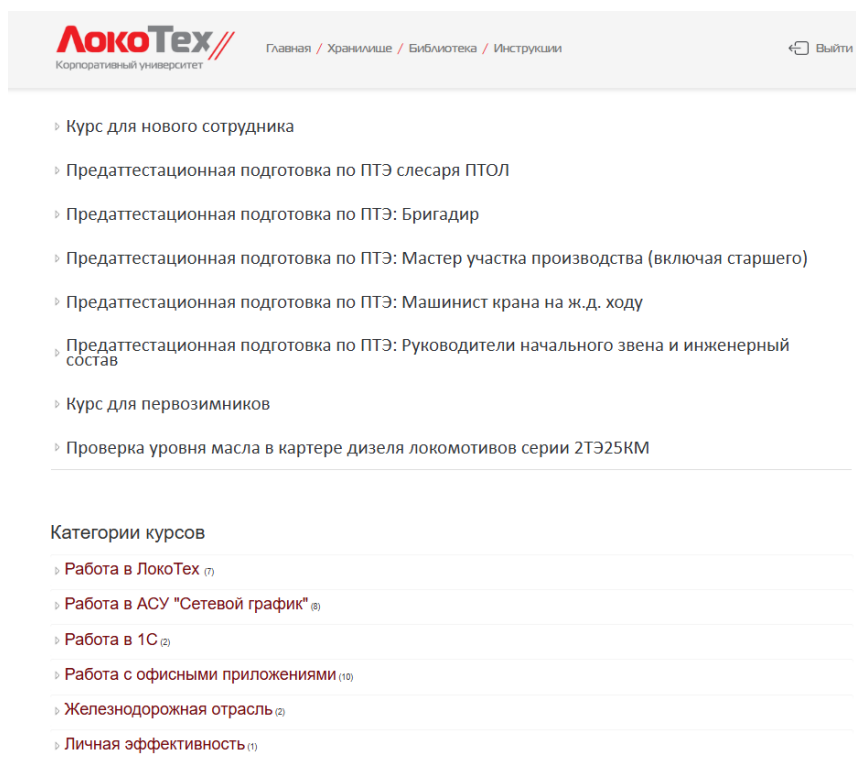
ЛокоТех
Корпоративный университет

Главная / Хранилище / Библиотека / Инструкции

Выйти

Курс для нового сотрудника

Предаттестационная подготовка по ПТЭ слесаря ПТОЛ

Предаттестационная подготовка по ПТЭ: Бригадир

Предаттестационная подготовка по ПТЭ: Мастер участка производства (включая старшего)

Предаттестационная подготовка по ПТЭ: Машинист крана на ж.д. ходу

Предаттестационная подготовка по ПТЭ: Руководители начального звена и инженерный состав

Курс для первозимников

Проверка уровня масла в картере дизеля локомотивов серии 2ТЭ25КМ

Категории курсов

Работа в ЛокоТех (7)

Работа в АСУ "Сетевой график" (8)

Работа в 1С (2)

Работа с офисными приложениями (10)

Железнодорожная отрасль (2)

Личная эффективность (1)